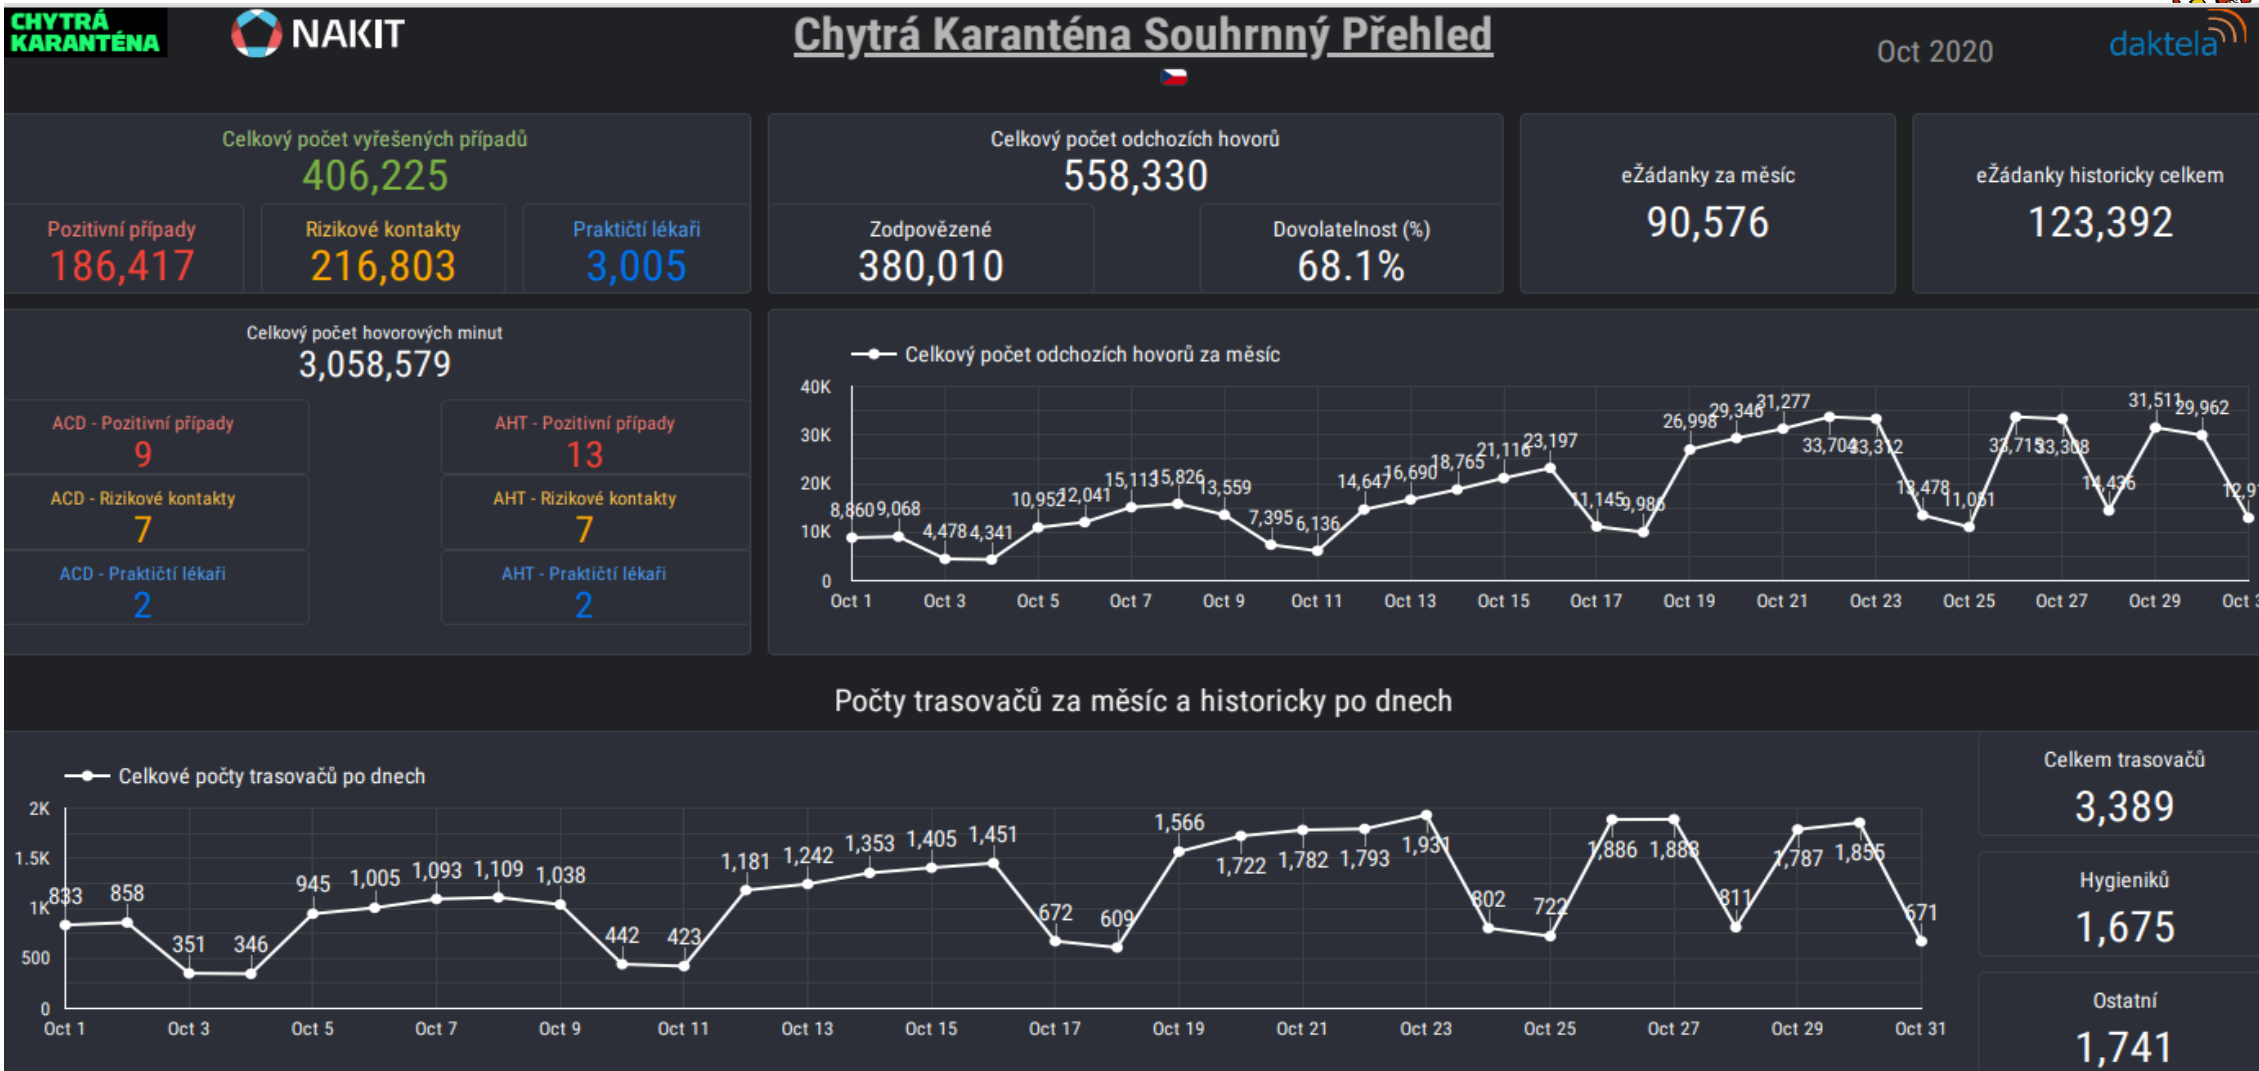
CHYTRÁ KARANTÉNA

NAKIT

Chytrá Karanténa Souhrnný Přehled

Oct 2020

daktela

Celkový počet vyřešených případů
406,225

Pozitivní případy
186,417

Rizikové kontakty
216,803

Praktičtí lékaři
3,005

Celkový počet odchozích hovorů
558,330

Zodpovězené
380,010

Dovolatelnost (%)
68.1%

eŽádanky za měsíc
90,576

eŽádanky historicky celkem
123,392

Celkový počet hovorových minut
3,058,579

ACD - Pozitivní případy
9

AHT - Pozitivní případy
13

ACD - Rizikové kontakty
7

AHT - Rizikové kontakty
7

ACD - Praktičtí lékaři
2

AHT - Praktičtí lékaři
2

Celkový počet odchozích hovorů za měsíc

40K
30K
20K
10K
0

8,860 9,068 4,478 4,341 10,952 12,041 15,113 15,826 13,559 7,395 6,136 14,647 16,690 18,765 21,116 23,197 11,145 9,986 26,998 29,346 31,277 33,704 33,312 13,478 11,061 33,715 33,308 14,436 31,511 29,962 12,9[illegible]

Oct 1 Oct 3 Oct 5 Oct 7 Oct 9 Oct 11 Oct 13 Oct 15 Oct 17 Oct 19 Oct 21 Oct 23 Oct 25 Oct 27 Oct 29 Oct 3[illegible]

Počty trasovačů za měsíc a historicky po dnech

Celkové počty trasovačů po dnech

2K
1.5K
1K
500
0

833 858 351 346 945 1,005 1,093 1,109 1,038 442 423 1,181 1,242 1,353 1,405 1,451 672 609 1,566 1,722 1,782 1,793 1,931 802 722 1,886 1,888 811 1,787 1,855 671

Oct 1 Oct 3 Oct 5 Oct 7 Oct 9 Oct 11 Oct 13 Oct 15 Oct 17 Oct 19 Oct 21 Oct 23 Oct 25 Oct 27 Oct 29 Oct 31

Celkem trasovačů
3,389

Hygieniků
1,675

Ostatní
1,741